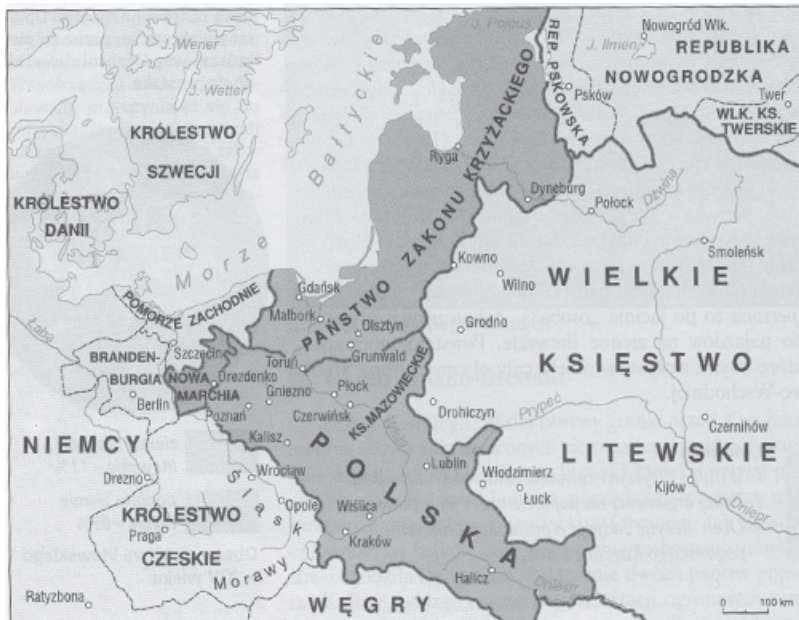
J. Wener
J. Wetter
KRÓLESTWO SZWECJI
KRÓLESTWO DANII
Bałtyckie
Morze
J. Pejpus
REP. PSKOWSKA
Nowogród Wlk.
J. Ilmeń
REPUBLIKA NOWOGRODZKA
Psków
Twer
WLK. KS. TWERSKIE
PAŃSTWO ZAKONU KRZYŻACKIEGO
Ryga
Dyneburg
Połock
Dźwina
Smoleńsk
Kowno
Wilno
WIELKIE KSIĘSTWO LITEWSKIE
POMORZE ZACHODNIE
Gdańsk
Malbork
Olsztyn
Grodno
Grunwald
Łaba
BRANDENBURGIA
NOWA MARCHIA
Szczecin
Toruń
Drezdenko
Gniezno
Płock
KS. MAZOWIECKIE
Berlin
Poznań
Czerwińsk
Drohiczyn
Prypeć
Czernihów
NIEMCY
Kalisz
Wisła
POLSKA
Lublin
Włodzimierz
Łuck
Kijów
Drezno
Wrocław
Śląsk
Opole
KRÓLESTWO CZESKIE
Praga
Wiślica
Kraków
Dniepr
Morawy
Halicz
Dniestr
Ratyzbona
WĘGRY
0
100 km